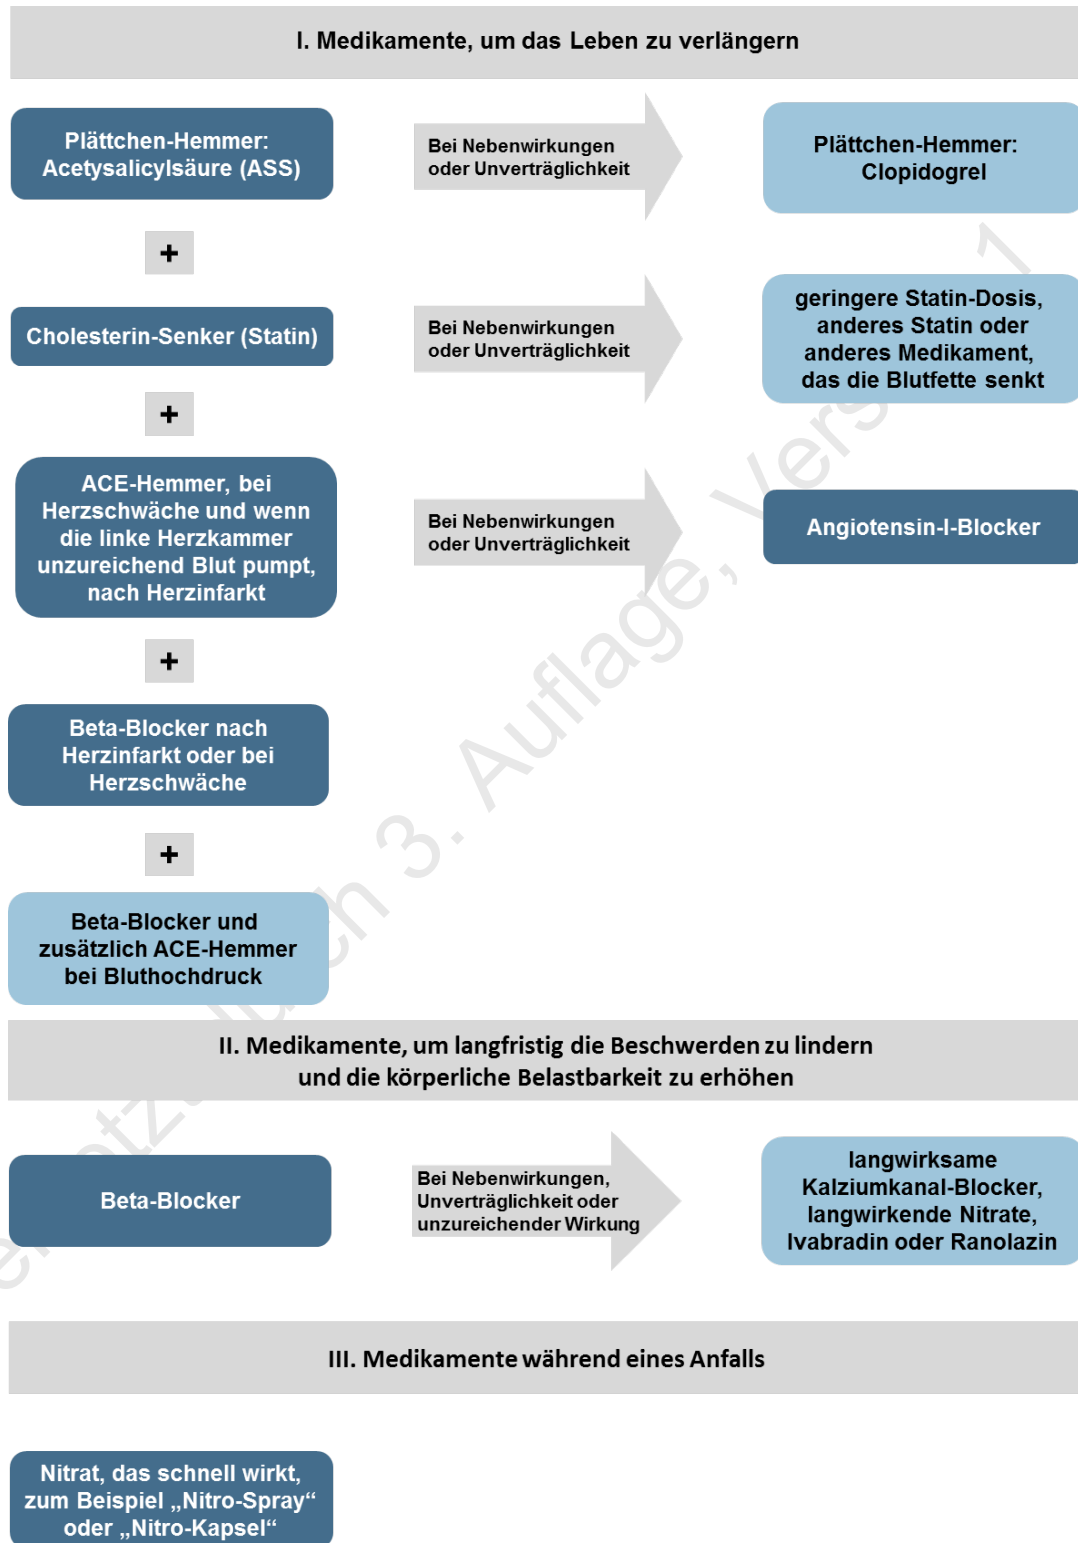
I. Medikamente, um das Leben zu verlängern

Plättchen-Hemmer: Acetysalicylsäure (ASS)

Bei Nebenwirkungen oder Unverträglichkeit

Plättchen-Hemmer: Clopidogrel

+

Cholesterin-Senker (Statin)

Bei Nebenwirkungen oder Unverträglichkeit

geringere Statin-Dosis, anderes Statin oder anderes Medikament, das die Blutfette senkt

+

ACE-Hemmer, bei Herzschwäche und wenn die linke Herzkammer unzureichend Blut pumpt, nach Herzinfarkt

Bei Nebenwirkungen oder Unverträglichkeit

Angiotensin-I-Blocker

+

Beta-Blocker nach Herzinfarkt oder bei Herzschwäche

+

Beta-Blocker und zusätzlich ACE-Hemmer bei Bluthochdruck

II. Medikamente, um langfristig die Beschwerden zu lindern und die körperliche Belastbarkeit zu erhöhen

Beta-Blocker

Bei Nebenwirkungen, Unverträglichkeit oder unzureichender Wirkung

langwirksame Kalziumkanal-Blocker, langwirkende Nitrate, Ivabradin oder Ranolazin

III. Medikamente während eines Anfalls

Nitrat, das schnell wirkt, zum Beispiel „Nitro-Spray“ oder „Nitro-Kapsel“

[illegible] 3. Auflage, Vers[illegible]